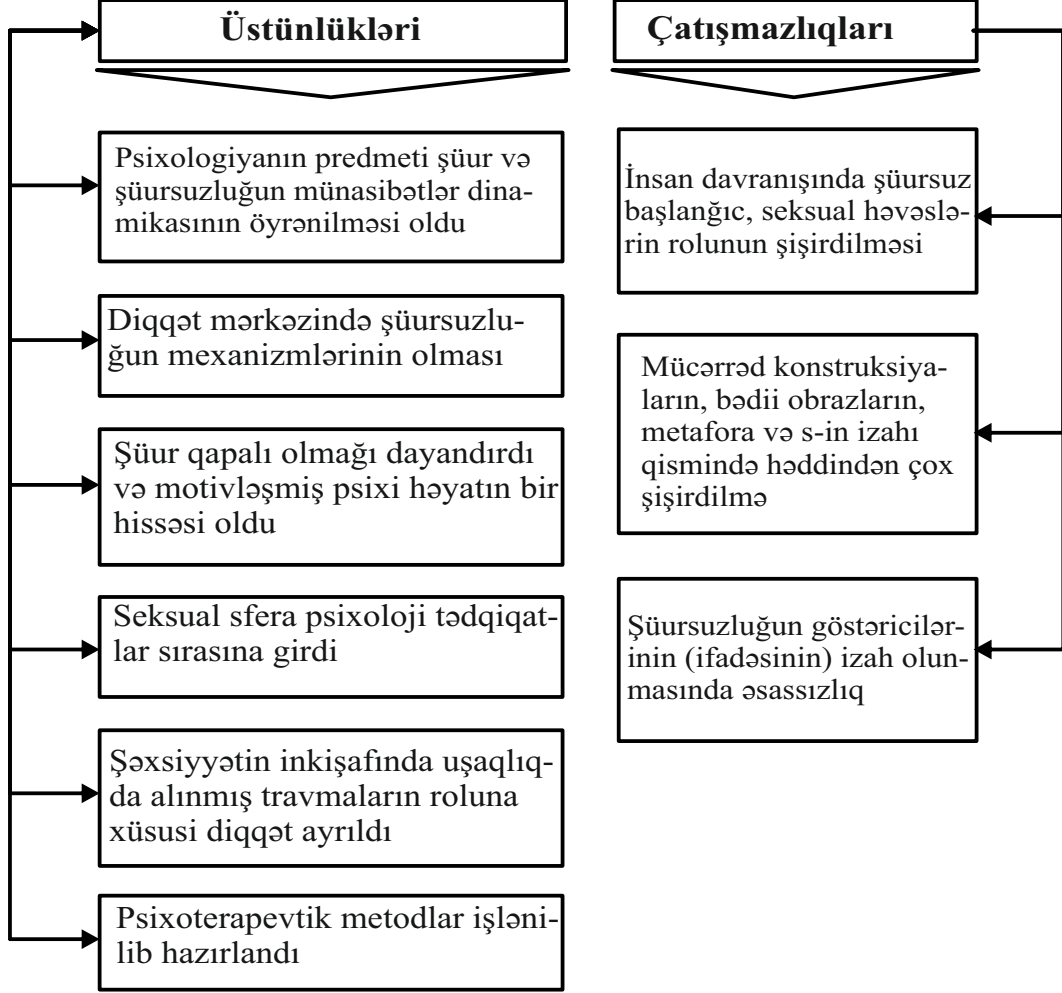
Üstünlükləri

Çatışmazlıqları

Psixologiyanın predmeti şüur və şüursuzluğun münasibətlər dinamikasının öyrənilməsi oldu

Diqqət mərkəzində şüursuzluğun mexanizmlərinin olması

Şüur qapalı olmağı dayandırdı və motivləşmiş psixi həyatın bir hissəsi oldu

Seksual sfera psixoloji tədqiqatlar sırasına girdi

Şəxsiyyətin inkişafında uşaqlıqda alınmış travmaların roluna xüsusi diqqət ayrıldı

Psixoterapevtik metodlar işlənilib hazırlandı

İnsan davranışında şüursuz başlanğıc, seksual həvəslərin rolunun şişirdilməsi

Mücərrəd konstruksiyaların, bədii obrazların, metafora və s-in izahı qismində həddindən çox şişirdilmə

Şüursuzluğun göstəricilərinin (ifadəsinin) izah olunmasında əsassızlıq